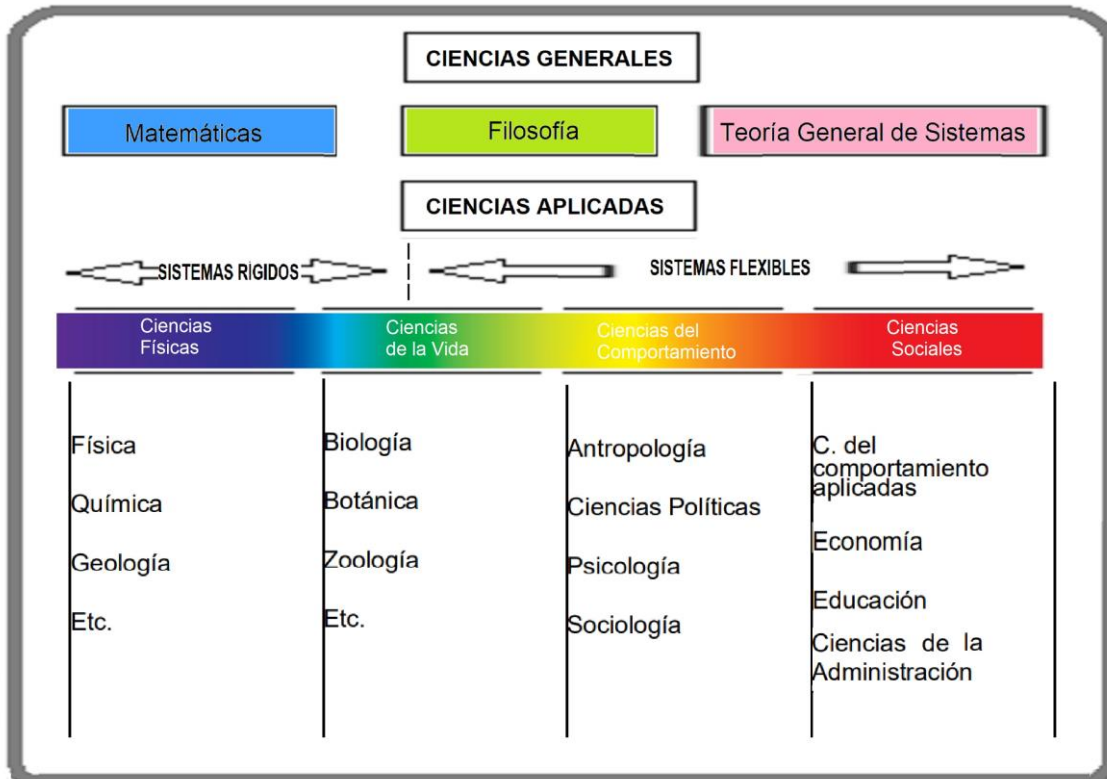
CIENCIAS GENERALES

Matemáticas

Filosofía

Teoría General de Sistemas

CIENCIAS APLICADAS

SISTEMAS RIGIDOS

SISTEMAS FLEXIBLES

| Ciencias Físicas | Ciencias de la Vida | Ciencias del Comportamiento | Ciencias Sociales |
|---|---|---|---|
| Física | Biología | Antropología | C. del comportamiento aplicadas |
| Química | Botánica | Ciencias Políticas | Economía |
| Geología | Zoología | Psicología | Educación |
| Etc. | Etc. | Sociología | Ciencias de la Administración |